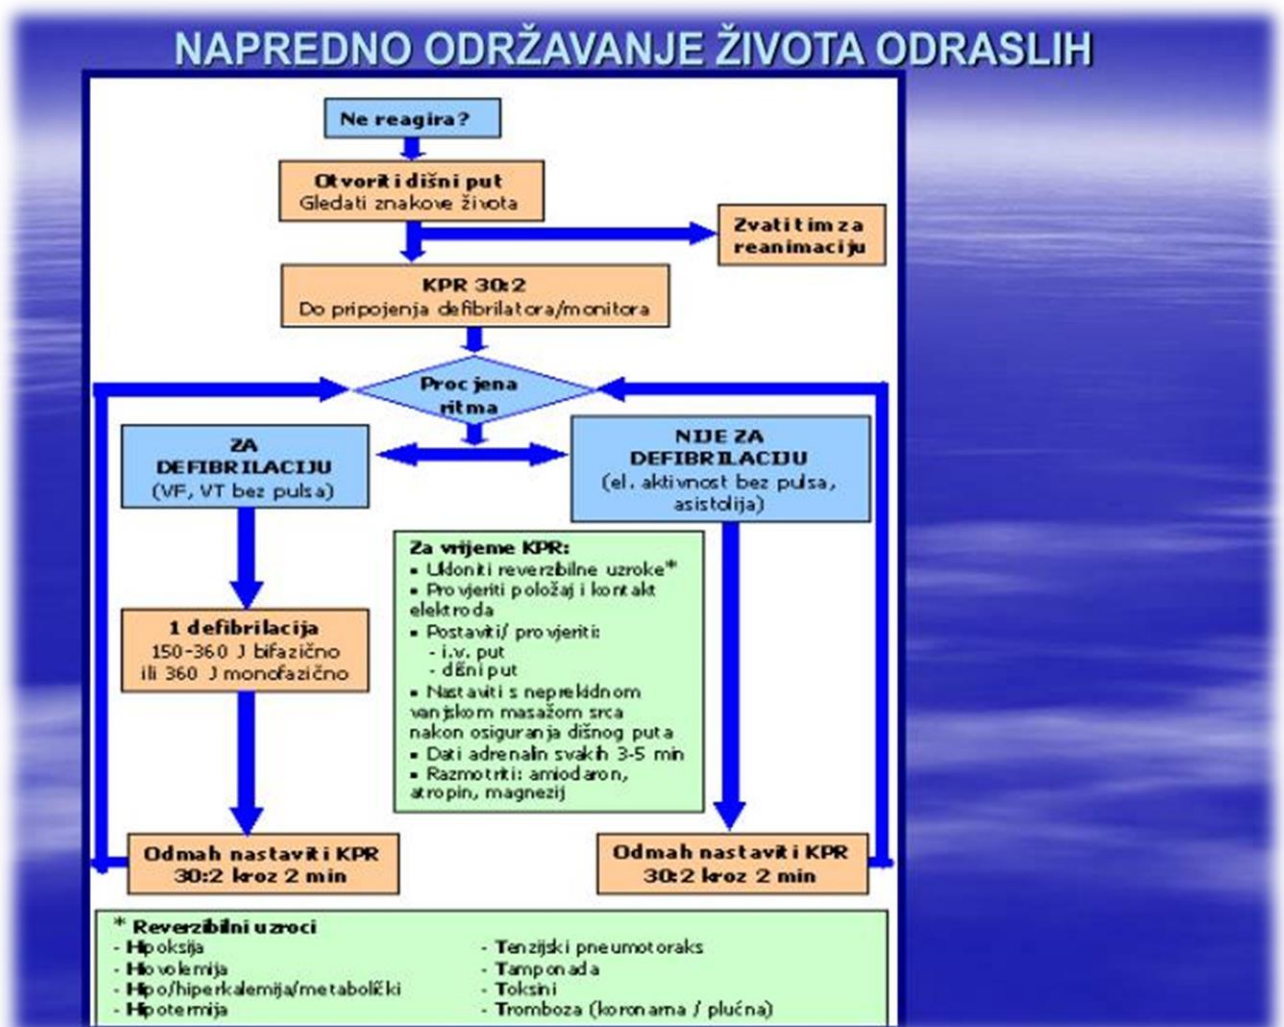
NAPREDNO ODRŽAVANJE ŽIVOTA ODRASLIH

Ne reagira?

Otvoriti dišni put
Gledati znakove života

Zvati tim za reanimaciju

KPR 30:2
Do pripojenja defibrilatora/monitora

Procjena ritma

ZA DEFIBRILACIJU
(VF, VT bez pulsa)

NIJE ZA DEFIBRILACIJU
(el. aktivnost bez pulsa, asistolija)

Za vrijeme KPR:
• Ukloniti reverzibilne uzroke*
• Provjeriti položaj i kontakt elektroda
• Postaviti/ provjeriti:
- i.v. put
- dišni put
• Nastaviti s neprekidnom vanjskom masažom srca nakon osiguranja dišnog puta
• Dati adrenalin svakih 3-5 min
• Razmotriti: amiodaron, atropin, magnezij

1 defibrilacija
150-360 J bifazično
ili 360 J monofazično

Odmah nastaviti KPR
30:2 kroz 2 min

Odmah nastaviti KPR
30:2 kroz 2 min

* Reverzibilni uzroci
- Hipoksija
- Hipovolemija
- Hipo/hiperkalemija/metabolički
- Hipotermija
- Tenzijski pneumotoraks
- Tamponada
- Toksini
- Tromboza (koronarna / plućna)